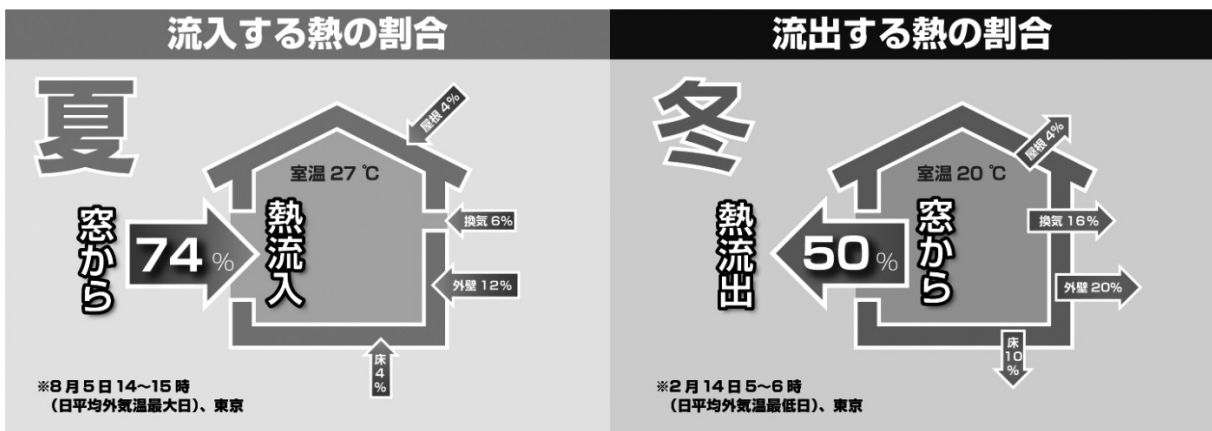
流入する熱の割合

夏

屋根 4%

室温 27 ℃

窓から

74 %

熱流入

換気 6%

外壁 12%

床 4 %

※8月5日14～15時 （日平均外気温最大日）、東京

流出する熱の割合

冬

屋根 4%

室温 20 ℃

熱流出

50 %

窓から

換気 16%

外壁 20%

床 10 %

※2月14日5～6時 （日平均外気温最低日）、東京